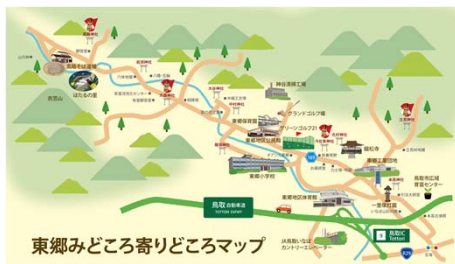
東郷みどころ寄りどころマップ

鳥取自動車道
TOTTORI EXPWY

鳥取IC
Tottori

ほたるの里

神谷清水工場

グランドゴルフ場

グリーンゴルフ21

東郷地区公民館

東郷小学校

鳥取市広域資源センター

一里塚の碑

鳥取東郷カントリークラブ

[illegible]